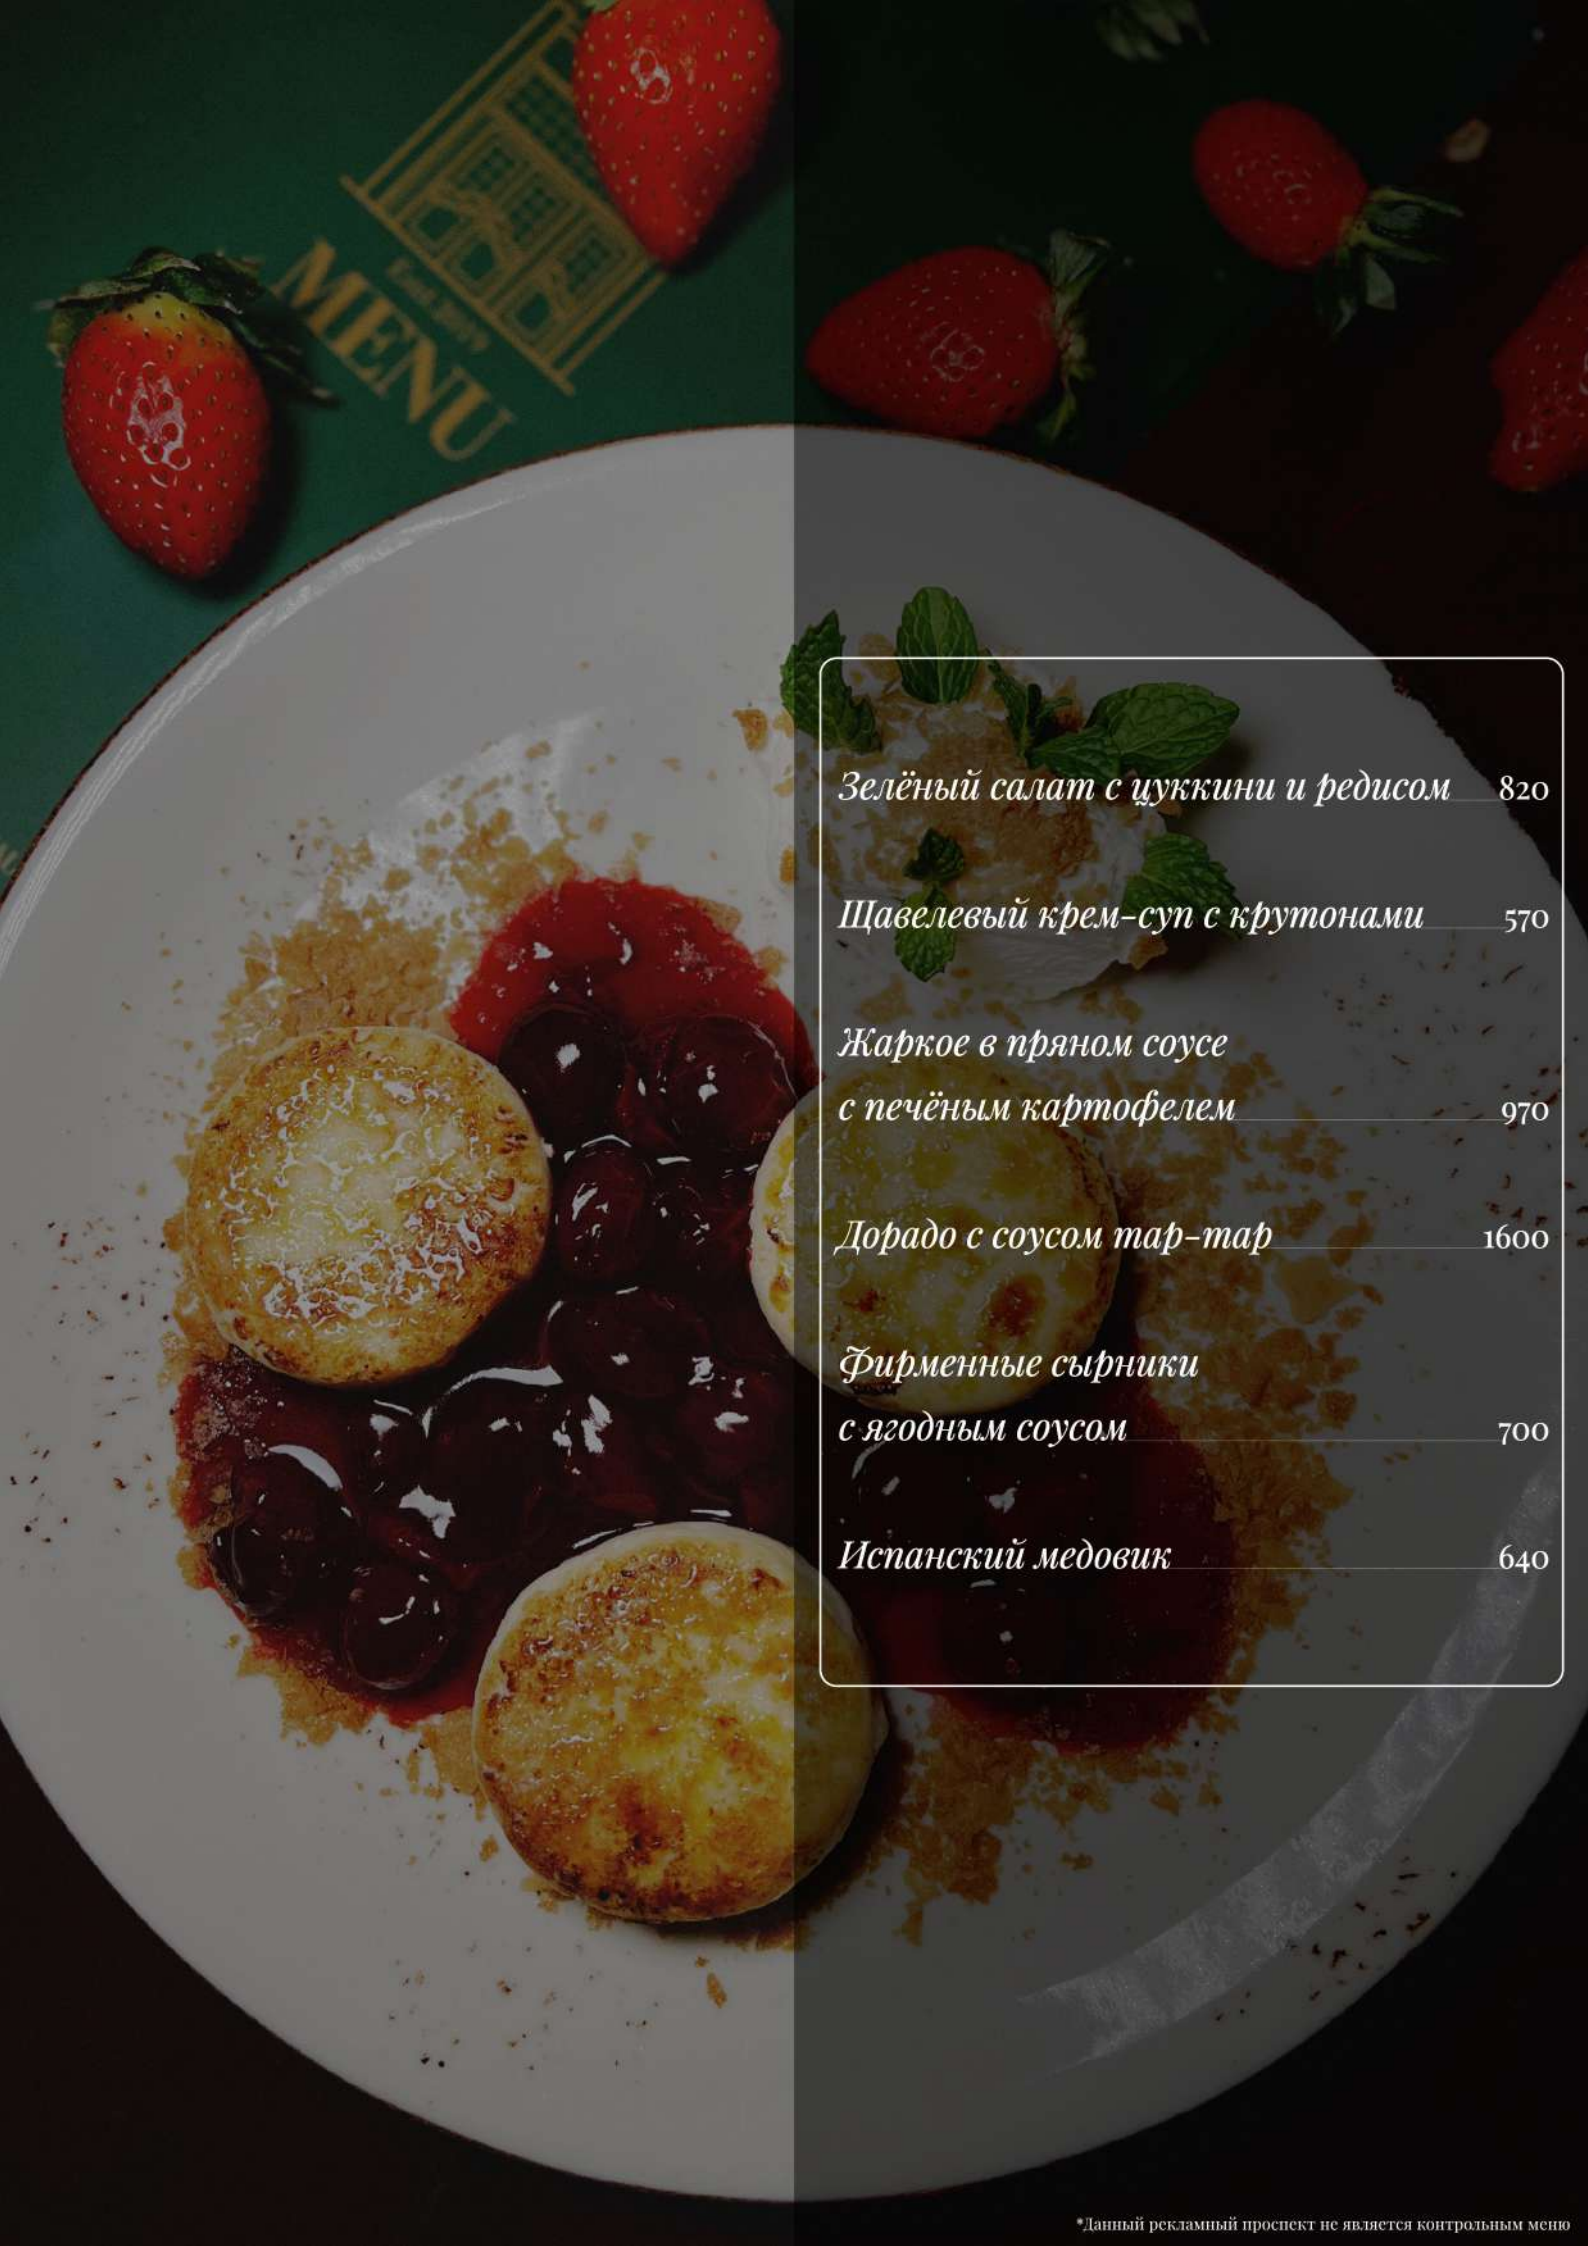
MENU

Зелёный салат с цуккини и редисом 820

Щавелевый крем-суп с крутонами 570

Жаркое в пряном соусе с печёным картофелем 970

Дорадо с соусом тар-тар 1600

Фирменные сырники с ягодным соусом 700

Испанский медовик 640

*Данный рекламный проспект не является контрольным меню